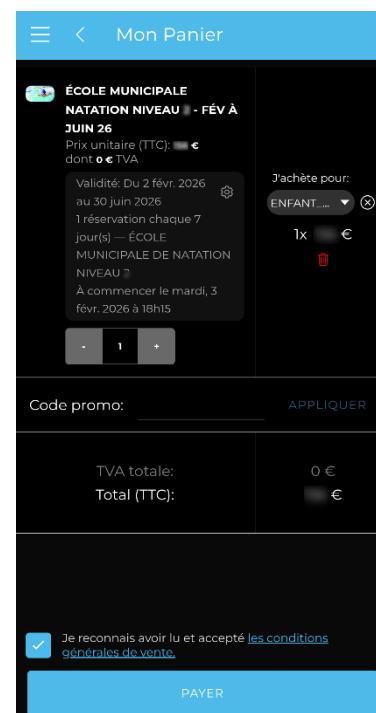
Mon Panier

ÉCOLE MUNICIPALE NATATION NIVEAU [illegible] - FÉV À JUIN 26
Prix unitaire (TTC): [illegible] €
dont 0 € TVA

Validité: Du 2 févr. 2026 au 30 juin 2026
1 réservation chaque 7 jour(s) — ÉCOLE MUNICIPALE DE NATATION NIVEAU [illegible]
À commencer le mardi, 3 févr. 2026 à 18h15

-
1
+

J'achète pour:
ENFANT....

1x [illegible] €

Code promo:
APPLIQUER

TVA totale:
0 €
Total (TTC):
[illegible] €

Je reconnais avoir lu et accepté les conditions générales de vente.

PAYER